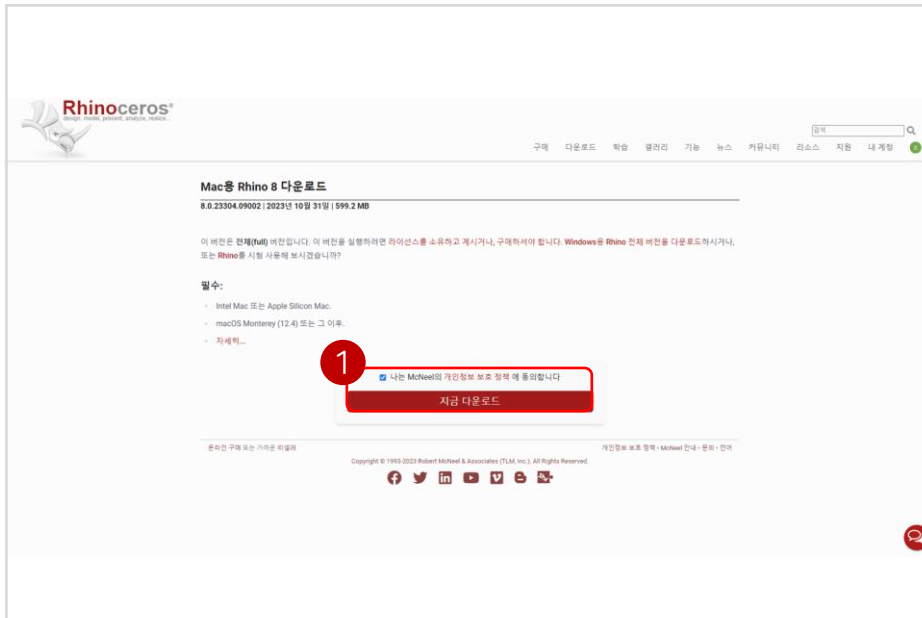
Rhinoceros®
design, model, present, analyze, realize...

검색

구매 다운로드 학습 갤러리 기능 뉴스 커뮤니티 리소스 지원 내 계정

Mac용 Rhino 8 다운로드

8.0.23304.09002 | 2023년 10월 31일 | 599.2 MB

이 버전은 전체(full) 버전입니다. 이 버전을 실행하려면 라이선스를 소유하고 계시거나, 구매하셔야 합니다. Windows용 Rhino 전체 버전을 다운로드하시거나, 또는 Rhino를 시험 사용해 보시겠습니까?

필수:

Intel Mac 또는 Apple Silicon Mac.

macOS Monterey (12.4) 또는 그 이후.

자세히...

1

나는 McNeel의 개인정보 보호 정책 에 동의합니다

지금 다운로드

온라인 구매 또는 가까운 리셀러

개인정보 보호 정책 • McNeel 안내 • 문의 • 언어

Copyright © 1993-2023 Robert McNeel & Associates (TLM, Inc.). All Rights Reserved.